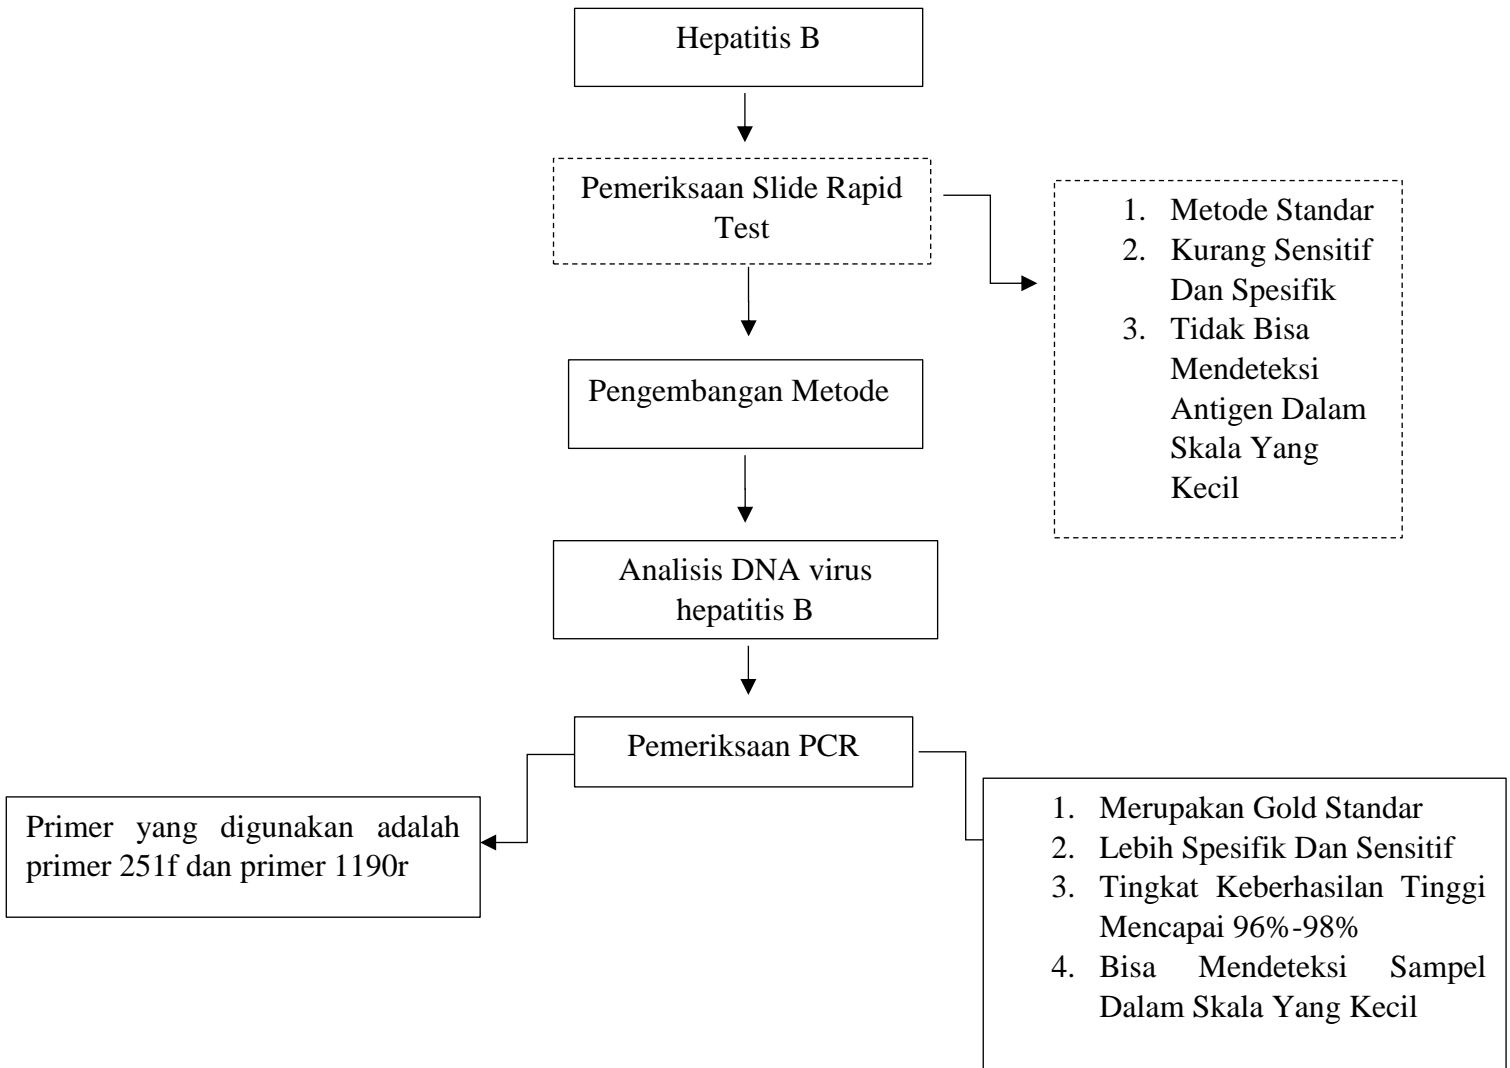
Hepatitis B

Pemeriksaan Slide Rapid Test

1. Metode Standar
2. Kurang Sensitif Dan Spesifik
3. Tidak Bisa Mendeteksi Antigen Dalam Skala Yang Kecil

Pengembangan Metode

Analisis DNA virus hepatitis B

Pemeriksaan PCR

Primer yang digunakan adalah primer 251f dan primer 1190r

1. Merupakan Gold Standar
2. Lebih Spesifik Dan Sensitif
3. Tingkat Keberhasilan Tinggi Mencapai 96%-98%
4. Bisa Mendeteksi Sampel Dalam Skala Yang Kecil